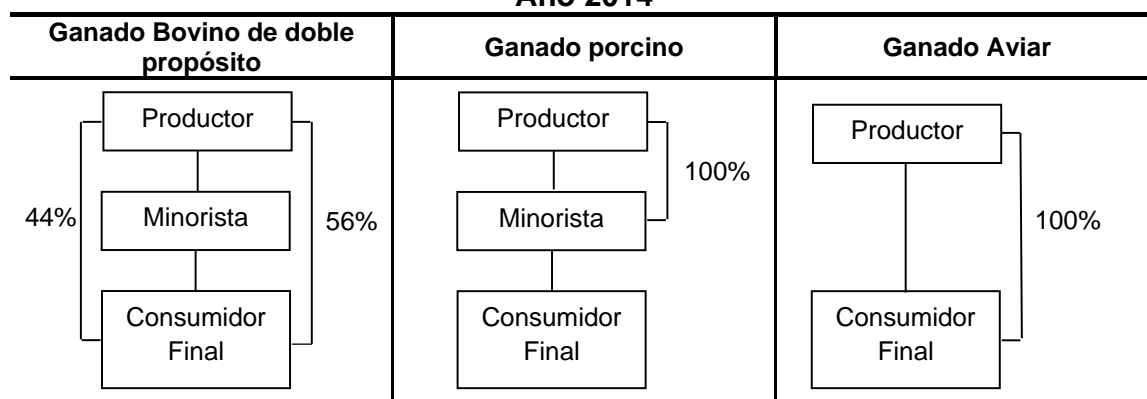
Año 2014

| Ganado Bovino de doble propósito | Ganado porcino | Ganado Aviar |
|---|---|---|
| Productor<br>44% Minorista 56%<br>Consumidor Final | Productor<br>100%<br>Minorista<br>Consumidor Final | Productor<br>100%<br>Consumidor Final |